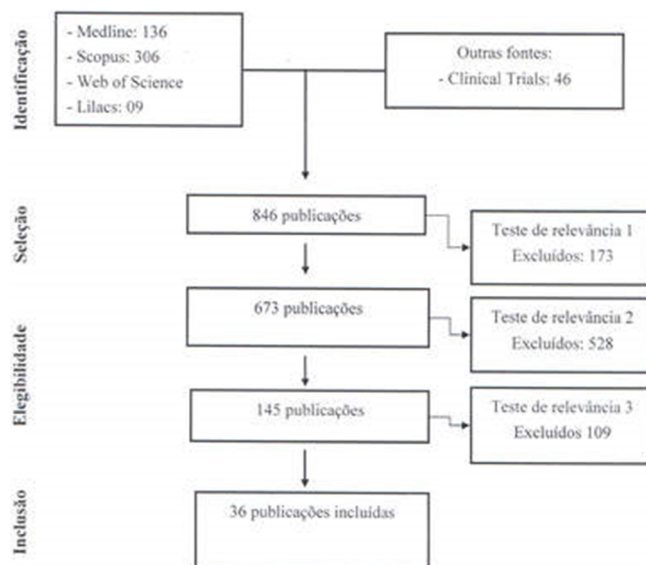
Identificação

- Medline: 136
- Scopus: 306
- Web of Science
- Lilacs: 09

Outras fontes:
- Clinical Trials: 46

Seleção

846 publicações

Teste de relevância 1
Excluídos: 173

Elegibilidade

673 publicações

Teste de relevância 2
Excluídos: 528

145 publicações

Teste de relevância 3
Excluídos 109

Inclusão

36 publicações incluídas